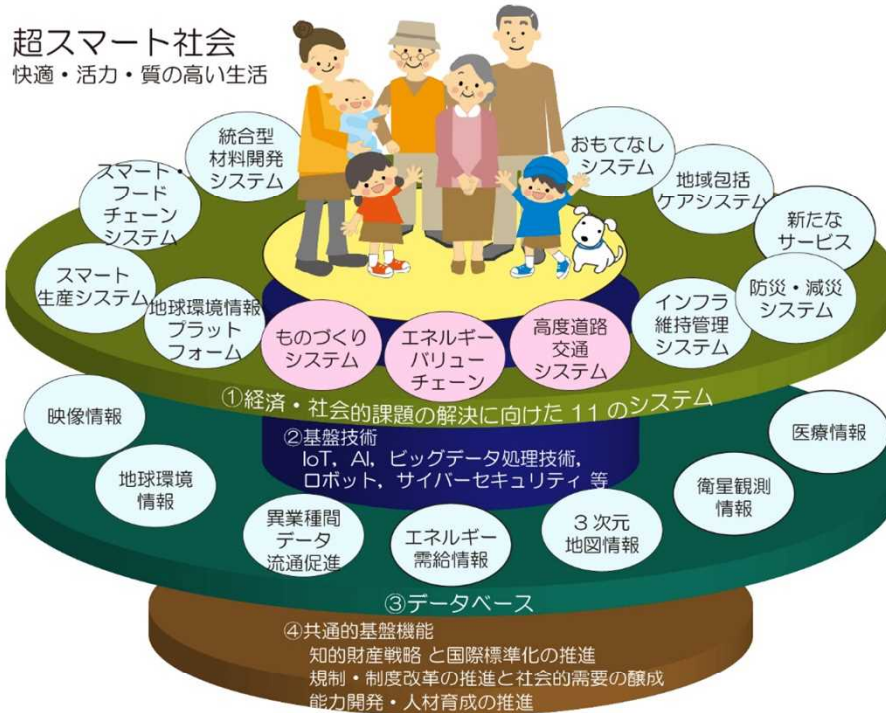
超スマート社会
快適・活力・質の高い生活

統合型材料開発システム

スマート・フードチェーンシステム

スマート生産システム

地球環境情報プラットフォーム

ものづくりシステム

エネルギーバリューチェーン

高度道路交通システム

おもてなしシステム

地域包括ケアシステム

新たなサービス

防災・減災システム

インフラ維持管理システム

①経済・社会的課題の解決に向けた 11 のシステム

映像情報

②基盤技術
IoT, AI, ビッグデータ処理技術,
ロボット, サイバーセキュリティ 等

医療情報

地球環境情報

衛星観測情報

異業種間データ流通促進

エネルギー需給情報

3次元地図情報

③データベース

④共通的基盤機能
知的財産戦略 と国際標準化の推進
規制・制度改革の推進と社会的需要の醸成
能力開発・人材育成の推進